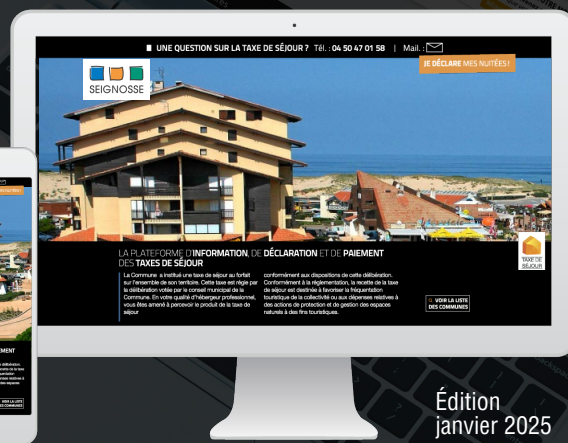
UNE QUESTION SUR LA TAXE DE SÉJOUR ? Tél. : 04 50 47 01 58 | Mail. :

SEIGNOSSE

JE DÉCLARE MES NUITÉES !

TAXE DE SÉJOUR

LA PLATEFORME D'INFORMATION, DE DÉCLARATION ET DE PAIEMENT DES TAXES DE SÉJOUR

La Commune a institué une taxe de séjour au forfait sur l'ensemble de son territoire. Cette taxe est régie par la délibération votée par le conseil municipal de la Commune. En votre qualité d'hébergeur professionnel, vous êtes amené à percevoir le produit de la taxe de séjour

conformément aux dispositions de cette délibération. Conformément à la réglementation, la recette de la taxe de séjour est destinée à favoriser la fréquentation touristique de la collectivité ou aux dépenses relatives à des actions de protection et de gestion des espaces naturels à des fins touristiques.

VOIR LA LISTE DES COMMUNES

Édition
janvier 2025